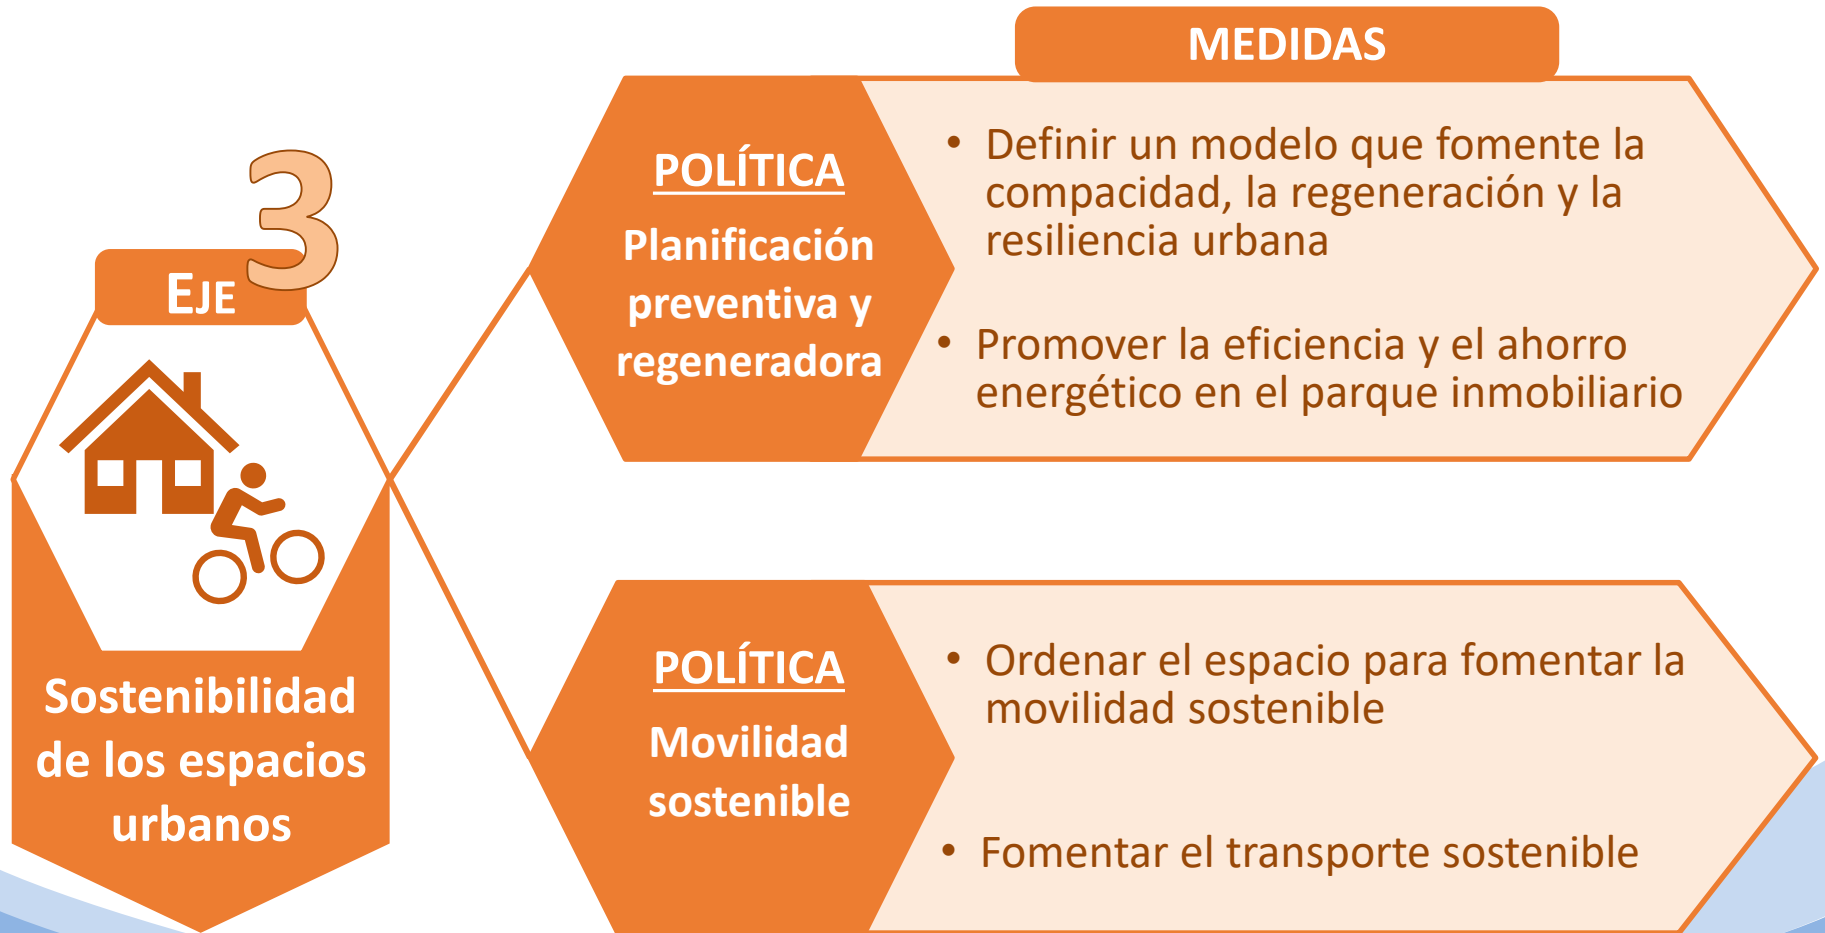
EJE 3

Sostenibilidad de los espacios urbanos

MEDIDAS

POLÍTICA
Planificación preventiva y regeneradora

• Definir un modelo que fomente la compacidad, la regeneración y la resiliencia urbana

• Promover la eficiencia y el ahorro energético en el parque inmobiliario

POLÍTICA
Movilidad sostenible

• Ordenar el espacio para fomentar la movilidad sostenible

• Fomentar el transporte sostenible